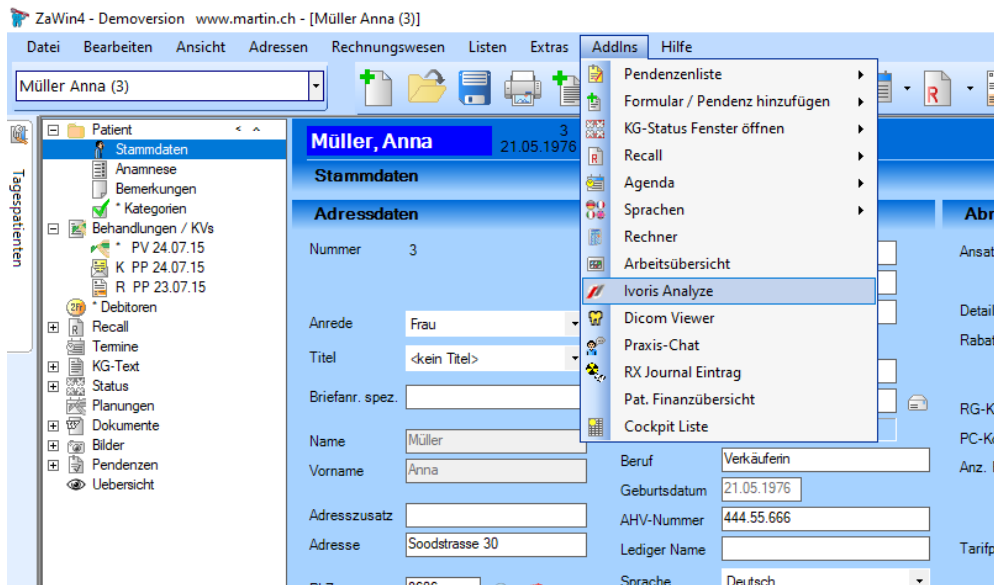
ZaWin4 - Demoversion www.martin.ch - [Müller Anna (3)]

Datei Bearbeiten Ansicht Adressen Rechnungswesen Listen Extras AddIns Hilfe

Müller Anna (3)

Tagespatienten

Patient
Stammdaten
Anamnese
Bemerkungen
* Kategorien
Behandlungen / KVs
* PV 24.07.15
K PP 24.07.15
R PP 23.07.15
* Debitoren
Recall
Termine
KG-Text
Status
Planungen
Dokumente
Bilder
Pendenzen
Uebersicht

Müller, Anna 3 21.05.1976

Stammdaten

Adressdaten

Nummer 3

Anrede Frau

Titel <kein Titel>

Briefanr. spez.

Name Müller

Vorname Anna

Adresszusatz

Adresse Soodstrasse 30

Beruf Verkäuferin

Geburtsdatum 21.05.1976

AHV-Nummer 444.55.666

Lediger Name

Sprache Deutsch

Abr

Ansat

Detail

Rabat

RG-K

PC-K

Anz.

Tarifp

Pendenzenliste
Formular / Pendenz hinzufügen
KG-Status Fenster öffnen
Recall
Agenda
Sprachen
Rechner
Arbeitsübersicht
Ivoris Analyze
Dicom Viewer
Praxis-Chat
RX Journal Eintrag
Pat. Finanzübersicht
Cockpit Liste